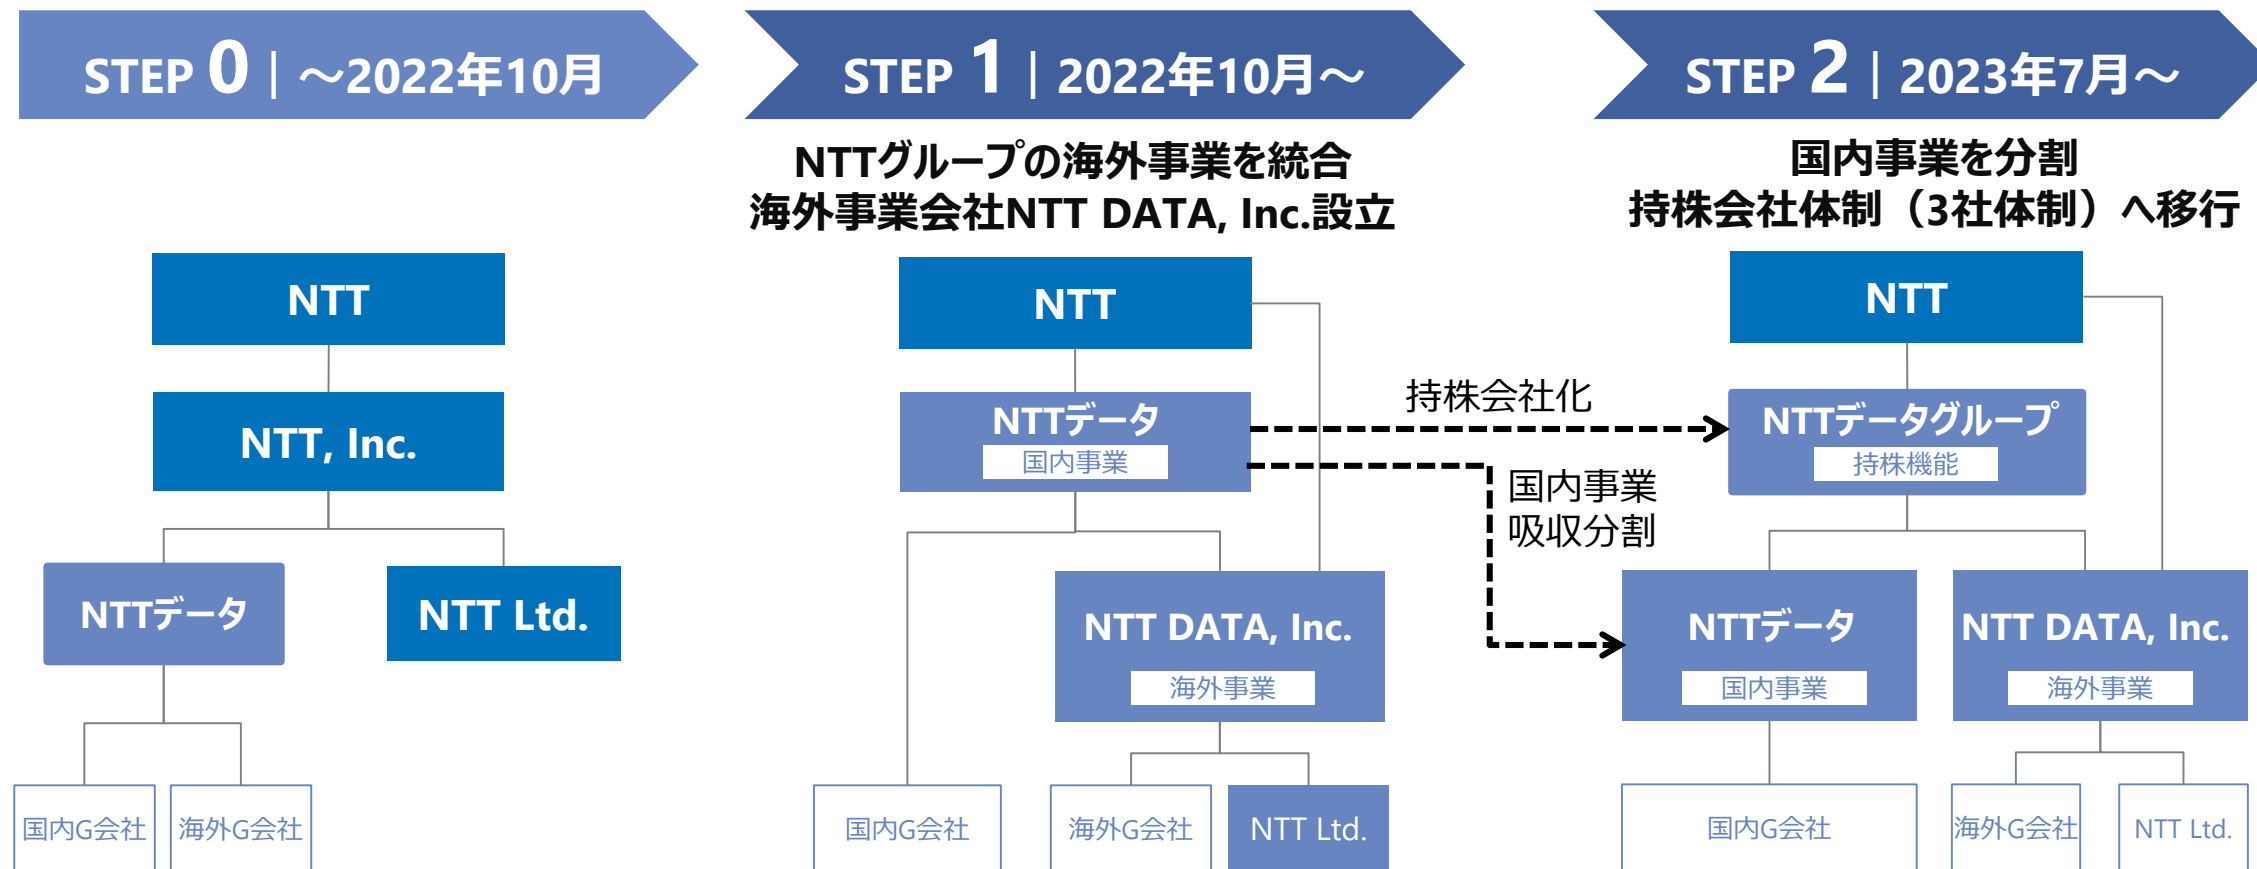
STEP 0 | ～2022年10月

NTT

NTT, Inc.

NTTデータ

NTT Ltd.

国内G会社

海外G会社

STEP 1 | 2022年10月～

NTTグループの海外事業を統合
海外事業会社NTT DATA, Inc.設立

NTT

NTTデータ
国内事業

NTT DATA, Inc.
海外事業

国内G会社

海外G会社

NTT Ltd.

持株会社化

国内事業
吸収分割

STEP 2 | 2023年7月～

国内事業を分割
持株会社体制（3社体制）へ移行

NTT

NTTデータグループ
持株機能

NTTデータ
国内事業

NTT DATA, Inc.
海外事業

国内G会社

海外G会社

NTT Ltd.